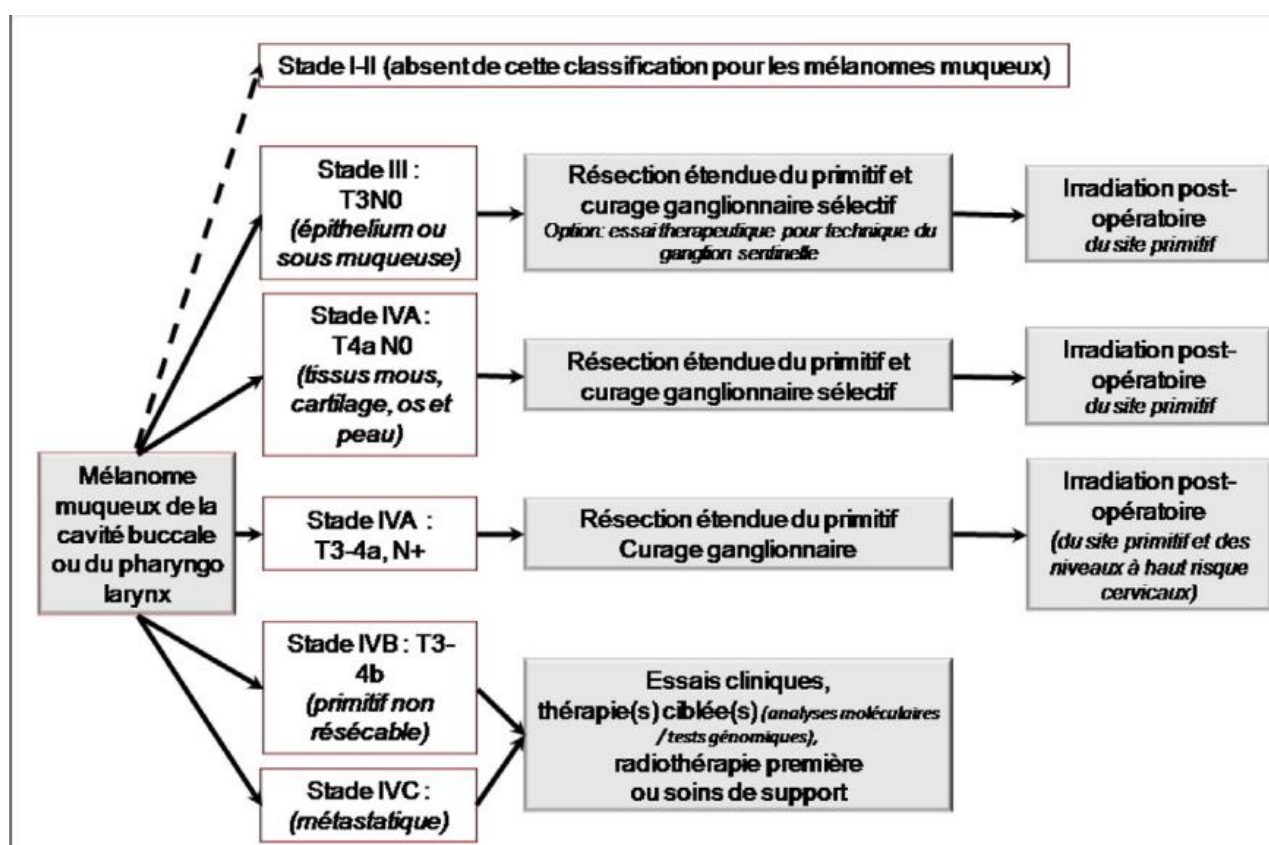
Stade I-II (absent de cette classification pour les mélanomes muqueux)

Mélanome muqueux de la cavité buccale ou du pharyngo larynx

Stade III : T3N0 (épithelium ou sous muqueuse)

Résection étendue du primitif et curage ganglionnaire sélectif
Option: essai therapeutique pour technique du ganglion sentinelle

Irradiation post-opératoire du site primitif

Stade IVA : T4a N0 (tissus mous, cartilage, os et peau)

Résection étendue du primitif et curage ganglionnaire sélectif

Irradiation post-opératoire du site primitif

Stade IVA : T3-4a, N+

Résection étendue du primitif Curage ganglionnaire

Irradiation post-opératoire (du site primitif et des niveaux à haut risque cervicaux)

Stade IVB : T3-4b (primitif non résécable)

Stade IVC : (métastatique)

Essais cliniques, thérapie(s) ciblée(s) (analyses moléculaires / tests génomiques), radiothérapie première ou soins de support